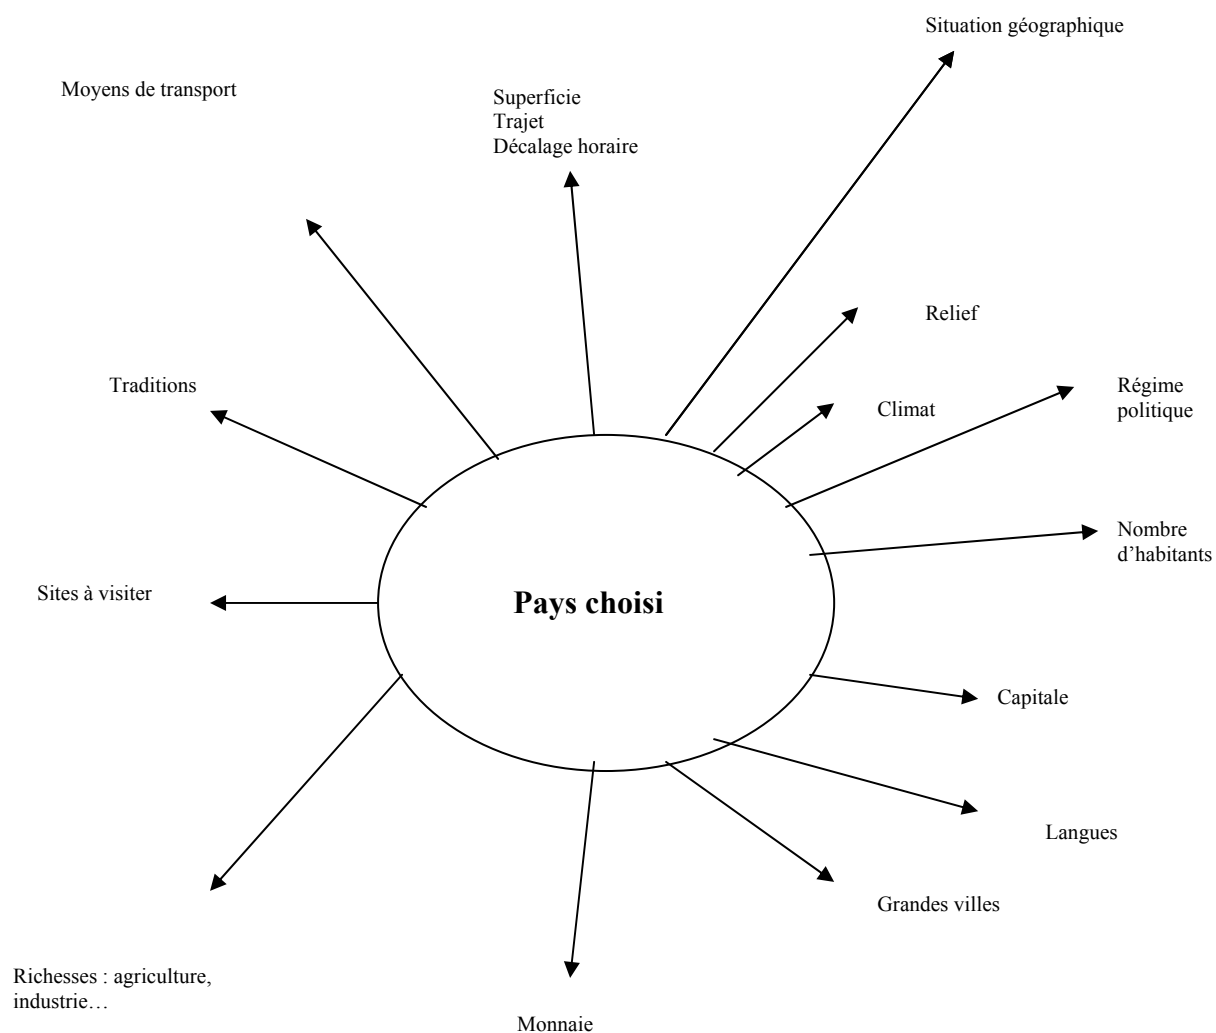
Situation géographique

Moyens de transport

Superficie
Trajet
Décalage horaire

Relief

Régime politique

Traditions

Climat

Nombre d'habitants

Sites à visiter

Pays choisi

Capitale

Langues

Grandes villes

Richesses : agriculture, industrie…

Monnaie